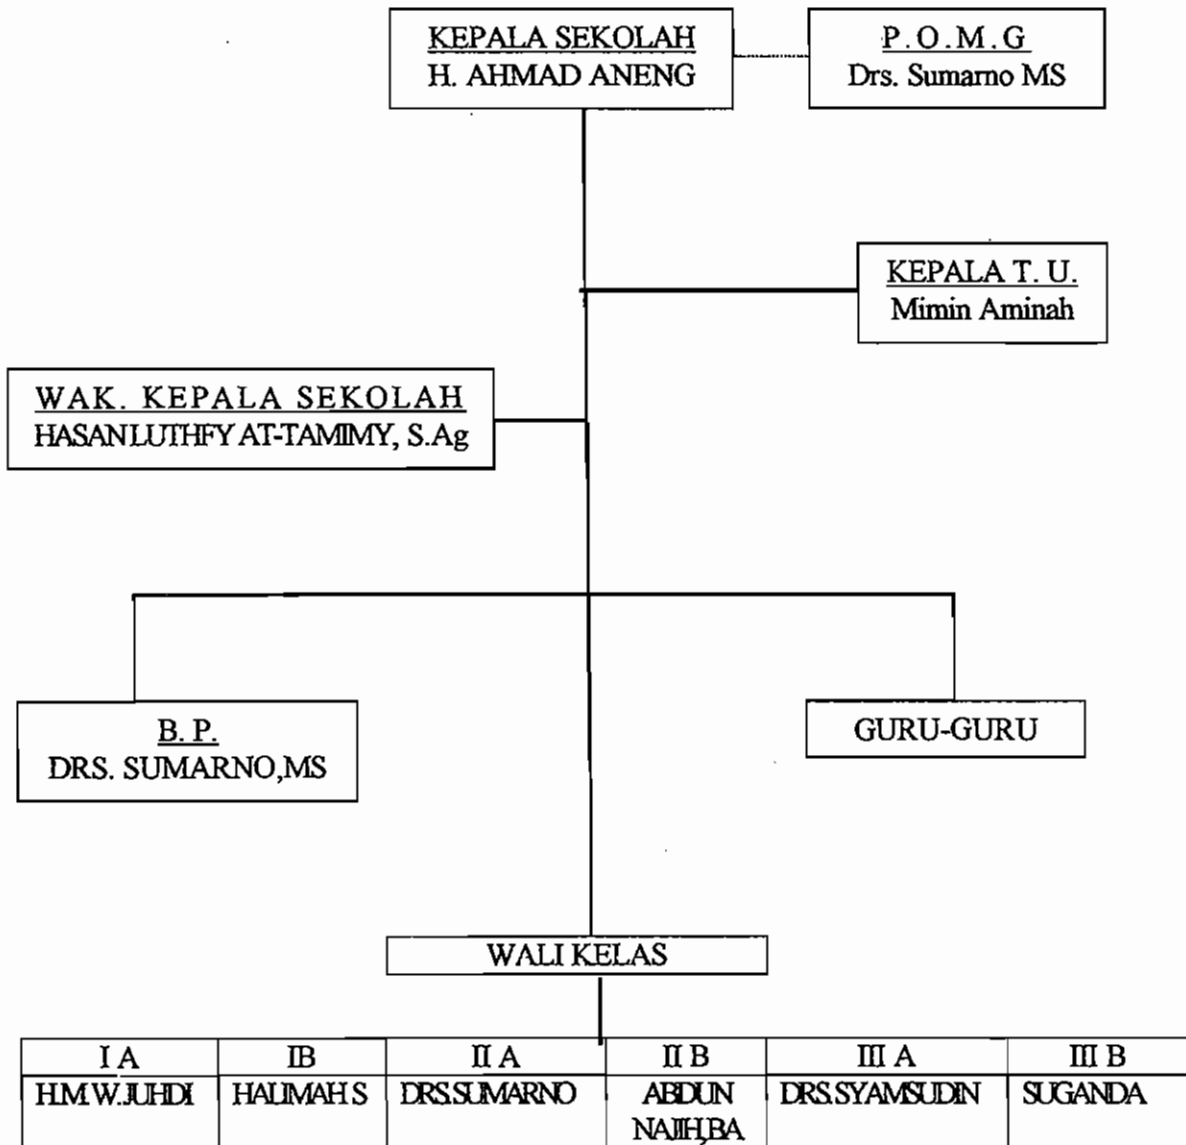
KEPALA SEKOLAH
H. AHMAD ANENG

P.O.M.G
Drs. Sumarno MS

KEPALA T. U.
Mimin Aminah

WAK. KEPALA SEKOLAH
HASAN LUTHFY AT-TAMIMY, S.Ag

B. P.
DRS. SUMARNO,MS

GURU-GURU

WALI KELAS

| I A | IB | II A | II B | III A | III B |
|---|---|---|---|---|---|
| H.M.W.JUHDI | HALIMAH S | DRS.SUMARNO | ABDUN NAJIH,BA | DRS.SYAMSUDIN | SUGANDA |